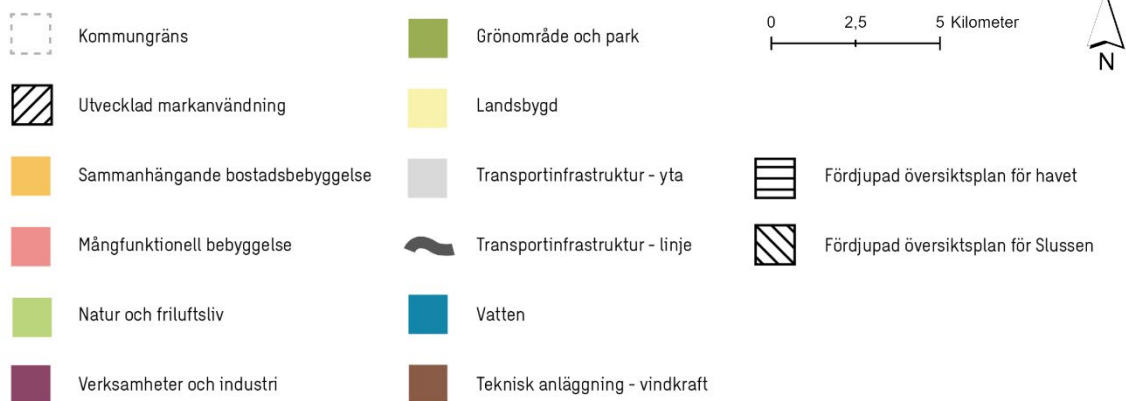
Kommungräns

Utvecklad markanvändning

Sammanhängande bostadsbebyggelse

Mångfunktionell bebyggelse

Natur och friluftsliv

Verksamheter och industri

Grönområde och park

Landsbygd

Transportinfrastruktur - yta

Transportinfrastruktur - linje

Vatten

Teknisk anläggning - vindkraft

0 2,5 5 Kilometer

N

Fördjupad översiktsplan för havet

Fördjupad översiktsplan för Slussen